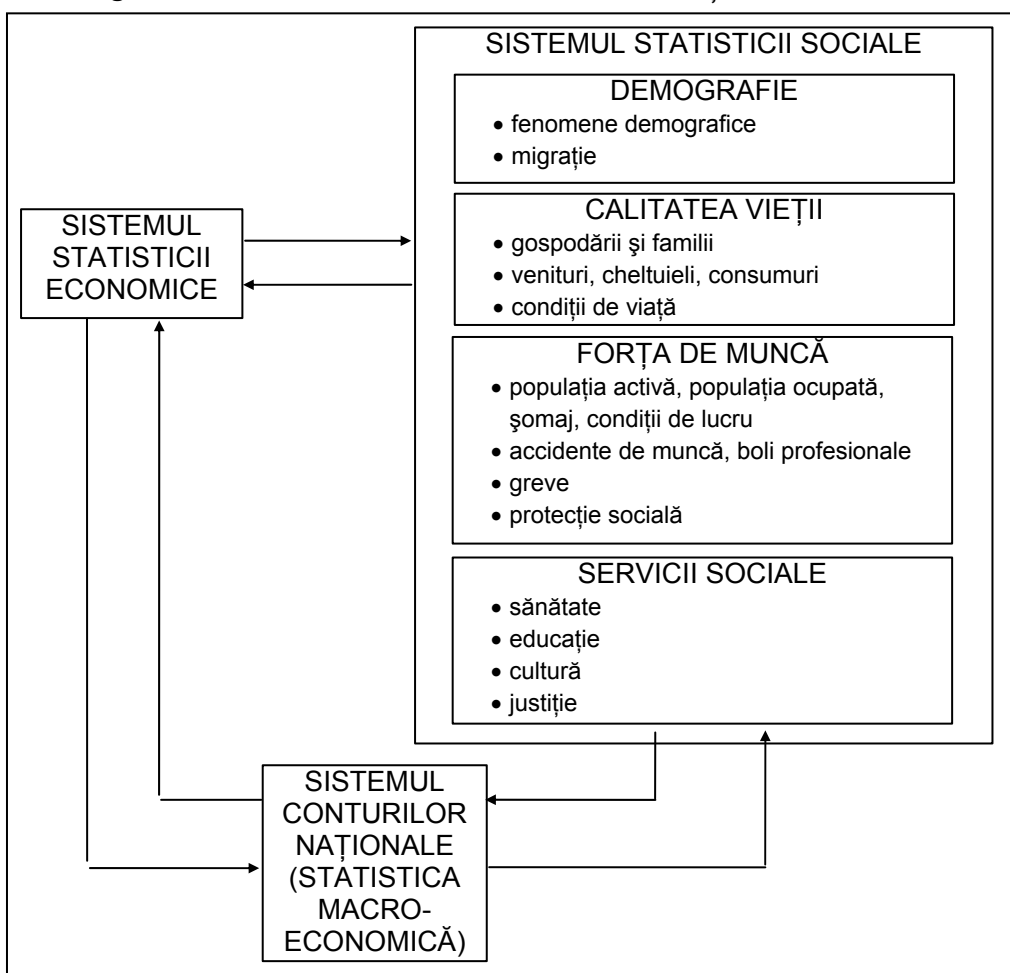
SISTEMUL STATISTICII SOCIALE

DEMOGRAFIE
• fenomene demografice
• migrație

CALITATEA VIEȚII
• gospodării şi familii
• venituri, cheltuieli, consumuri
• condiții de viață

FORȚA DE MUNCĂ
• populația activă, populația ocupată, şomaj, condiții de lucru
• accidente de muncă, boli profesionale
• greve
• protecție socială

SERVICII SOCIALE
• sănătate
• educație
• cultură
• justiție

SISTEMUL STATISTICII ECONOMICE

SISTEMUL CONTURILOR NAȚIONALE (STATISTICA MACRO-ECONOMICĂ)